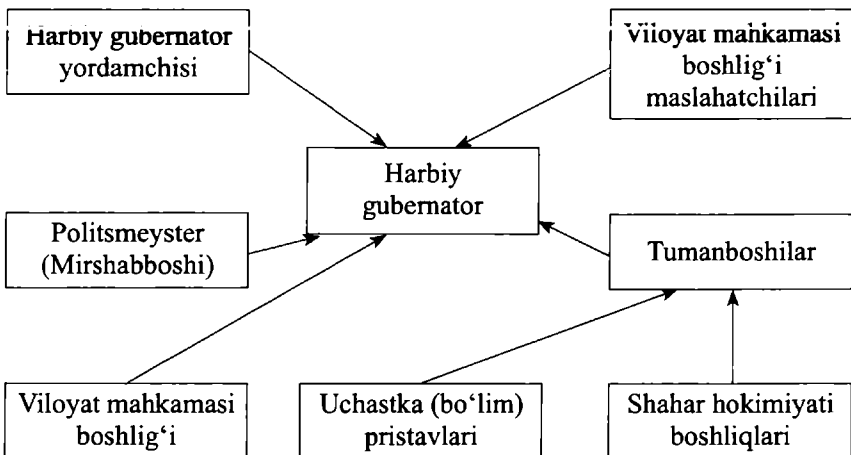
Harbiy gubernator yordamchisi

Viloyat mahkamasi boshlig'i maslahatchilari

Harbiy gubernator

Politsmeyster (Mirshabboshi)

Tumanboshilar

Viloyat mahkamasi boshlig'i

Uchastka (bo'lim) pristavlari

Shahar hokimiyati boshliqlari